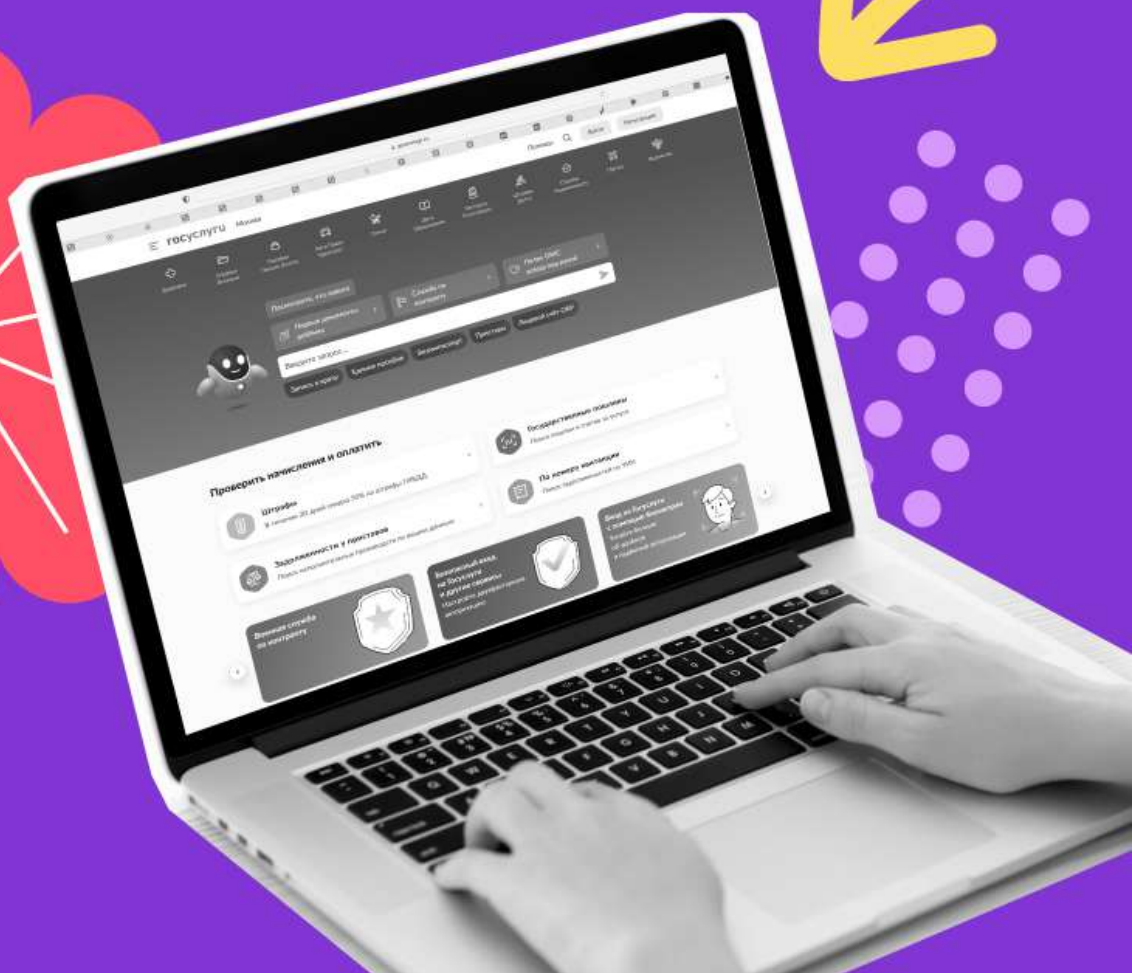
госуслуги Москва

Помощь Войти Регистрация

Введите запрос...

Проверить начисления и оплатить

Штрафы
В течение 20 дней скидка 50% на штрафы ГИБДД

Задолженности у приставов
Поиск исполнительных производств по вашим данным

Государственные пошлины
Поиск пошлин и оплата за услуги

По номеру квитанции
Поиск задолженности по УИН

Военная служба по контракту

Вход на Госуслуги с помощью биометрии